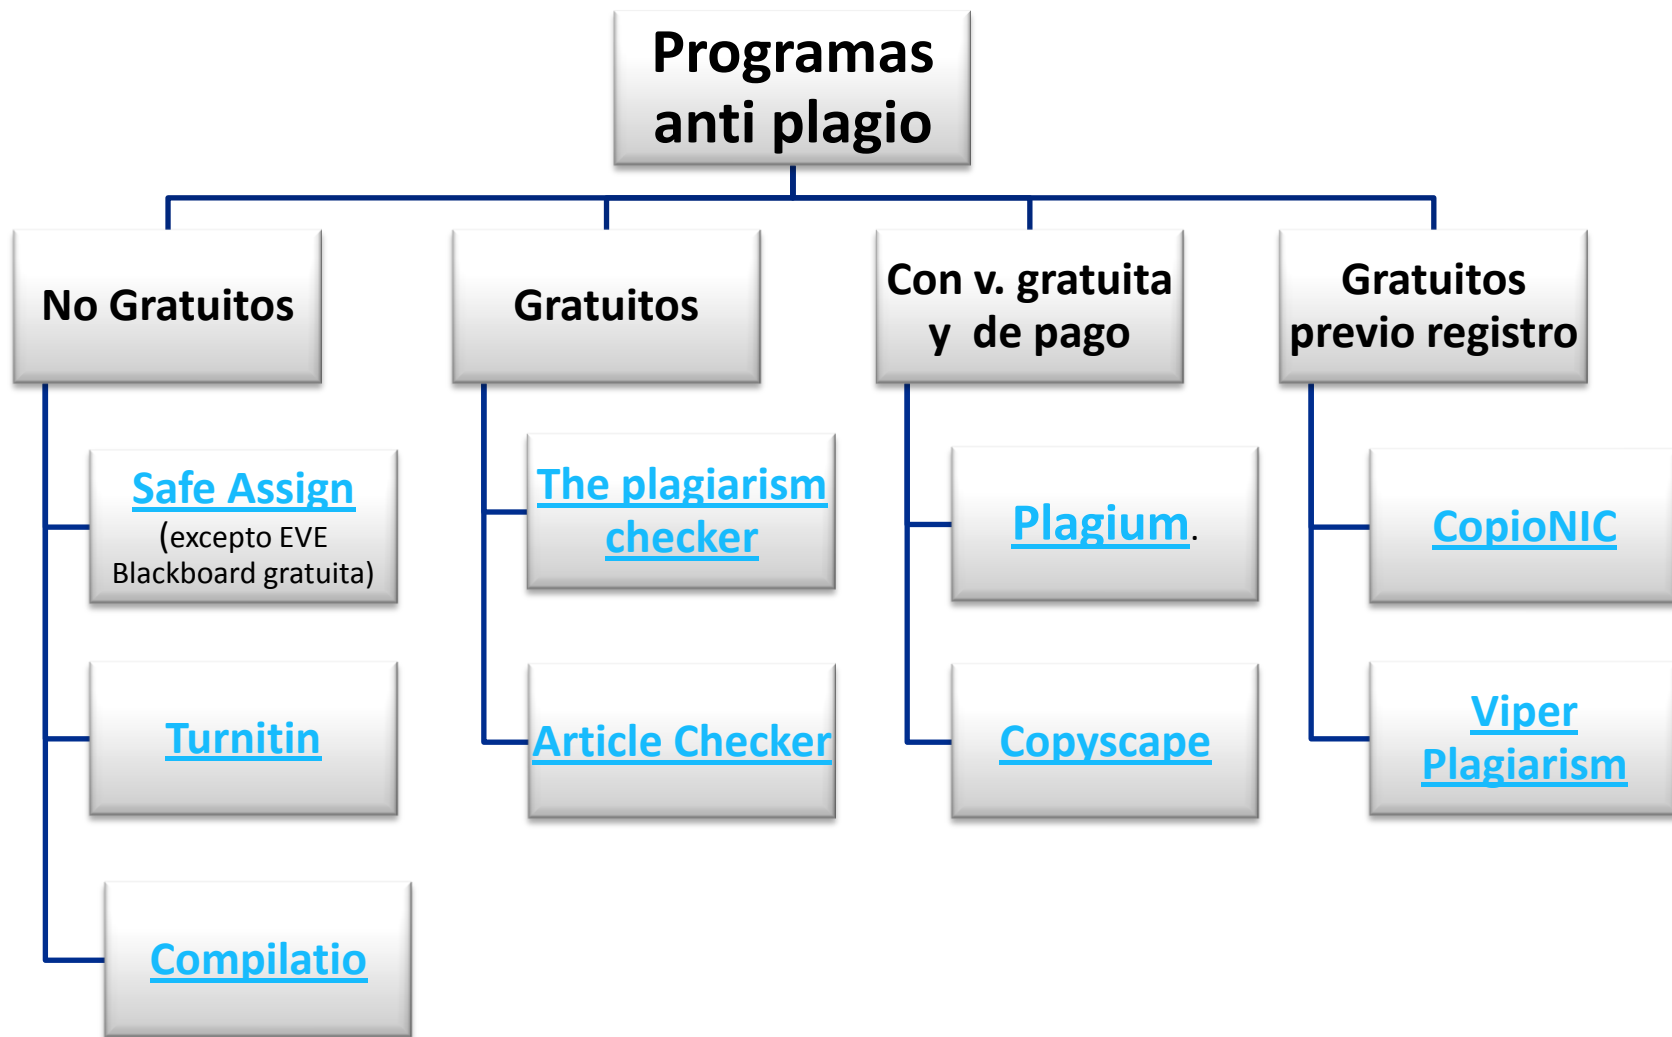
Programas anti plagio

No Gratuitos

Safe Assign
(excepto EVE Blackboard gratuita)

Turnitin

Compilatio

Gratuitos

The plagiarism checker

Article Checker

Con v. gratuita y de pago

Plagium.

Copyscape

Gratuitos previo registro

CopioNIC

Viper Plagiarism